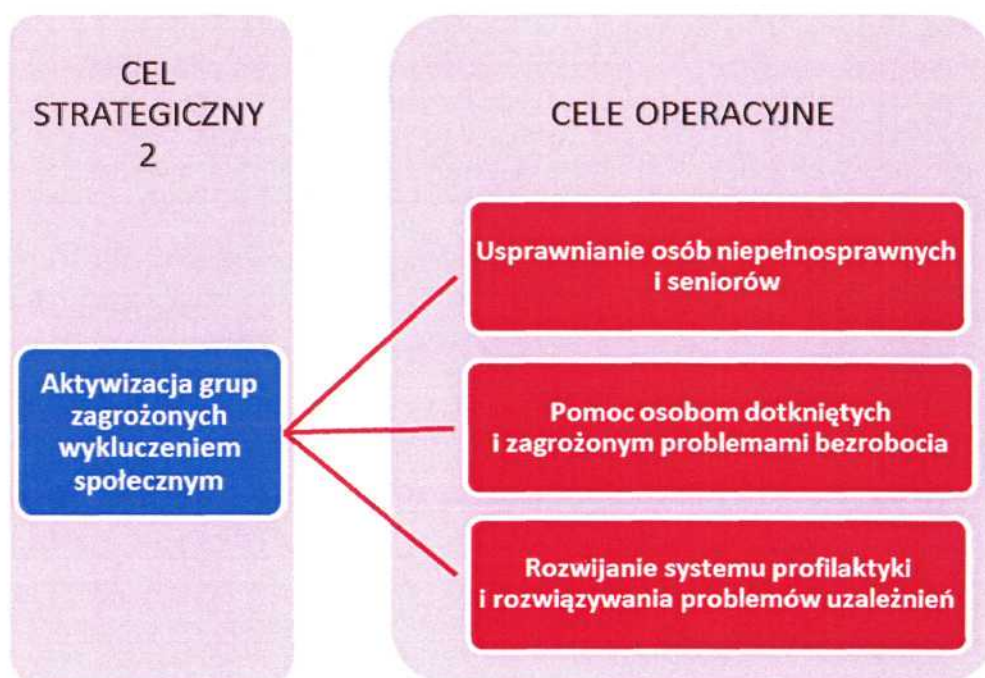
CEL STRATEGICZNY 2

Aktywizacja grup zagrożonych wykluczeniem społecznym

CELE OPERACYJNE

Usprawnianie osób niepełnosprawnych i seniorów

Pomoc osobom dotkniętych i zagrożonym problemami bezrobocia

Rozwijanie systemu profilaktyki i rozwiązywania problemów uzależnień